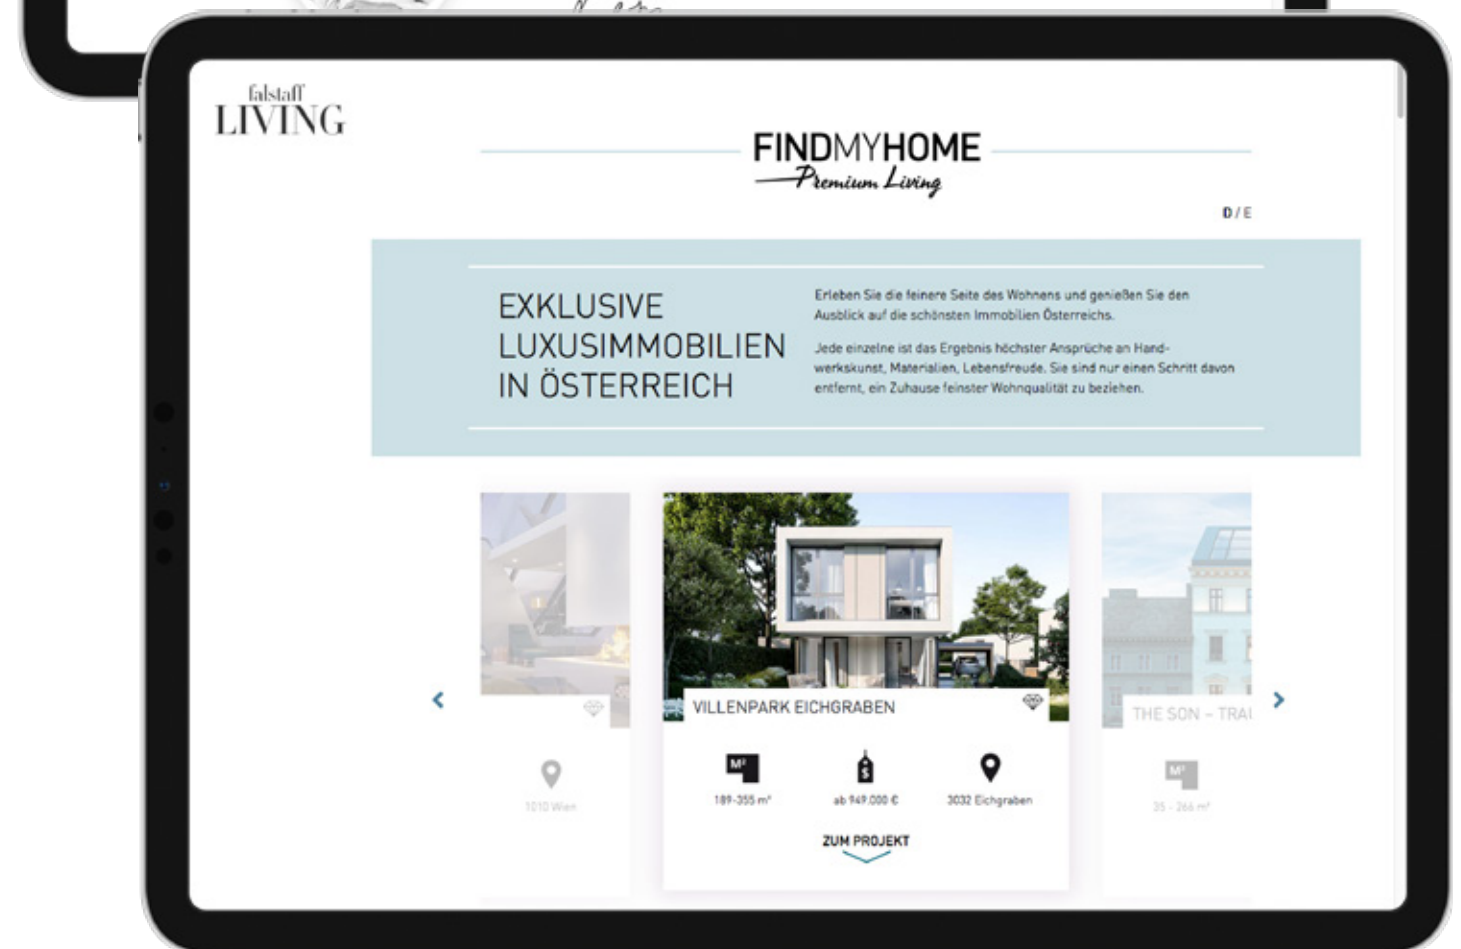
falstaff
LIVING

FINDMYHOME
Premium Living

D / E

EXKLUSIVE LUXUSIMMOBILIEN IN ÖSTERREICH

Erleben Sie die feinere Seite des Wohnens und genießen Sie den Ausblick auf die schönsten Immobilien Österreichs.

Jede einzelne ist das Ergebnis höchster Ansprüche an Handwerkskunst, Materialien, Lebensfreude. Sie sind nur einen Schritt davon entfernt, ein Zuhause feinster Wohnqualität zu beziehen.

1010 Wien

VILLENPARK EICHGRABEN

M²
189-355 m²

$
ab 949.000 €

3032 Eichgraben

ZUM PROJEKT

THE SON – TRA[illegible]

M²
35 - 266 m²